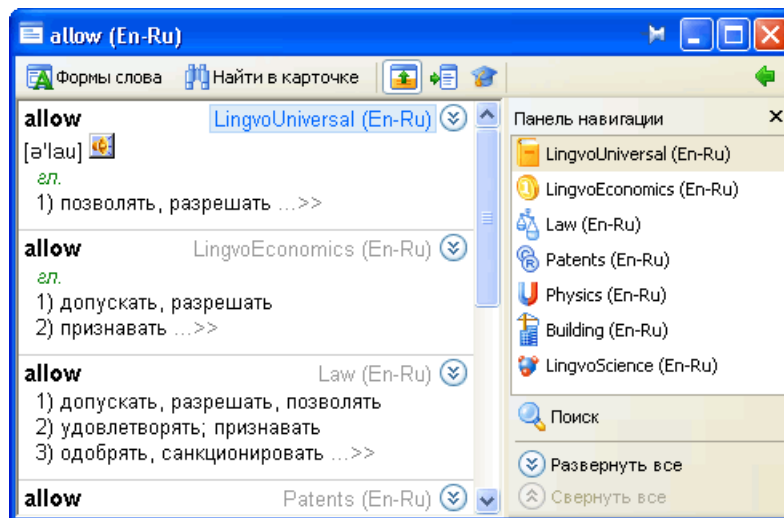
allow (En-Ru)

Формы слова Найти в карточке

allow LingvoUniversal (En-Ru)
[ə'lau]
гл.
1) позволять, разрешать ...>>

allow LingvoEconomics (En-Ru)
гл.
1) допускать, разрешать
2) признавать ...>>

allow Law (En-Ru)
1) допускать, разрешать, позволять
2) удовлетворять; признавать
3) одобрять, санкционировать ...>>

allow Patents (En-Ru)

Панель навигации
LingvoUniversal (En-Ru)
LingvoEconomics (En-Ru)
Law (En-Ru)
Patents (En-Ru)
Physics (En-Ru)
Building (En-Ru)
LingvoScience (En-Ru)

Поиск

Развернуть все
Свернуть все